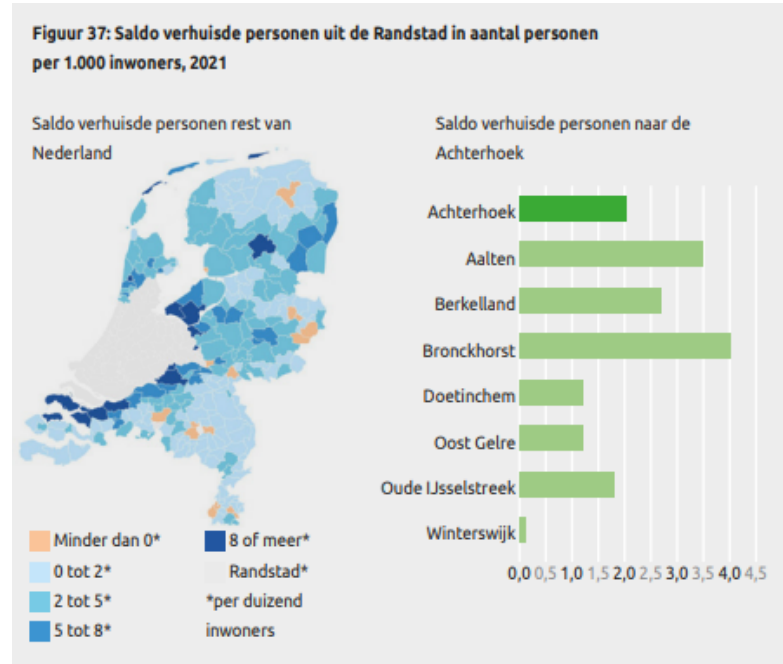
Figuur 37: Saldo verhuisde personen uit de Randstad in aantal personen per 1.000 inwoners, 2021

Saldo verhuisde personen rest van Nederland

Minder dan 0*
0 tot 2*
2 tot 5*
5 tot 8*
8 of meer*
Randstad*
*per duizend inwoners

Saldo verhuisde personen naar de Achterhoek

Achterhoek
Aalten
Berkelland
Bronckhorst
Doetinchem
Oost Gelre
Oude IJsselstreek
Winterswijk

0,0 0,5 1,0 1,5 2,0 2,5 3,0 3,5 4,0 4,5